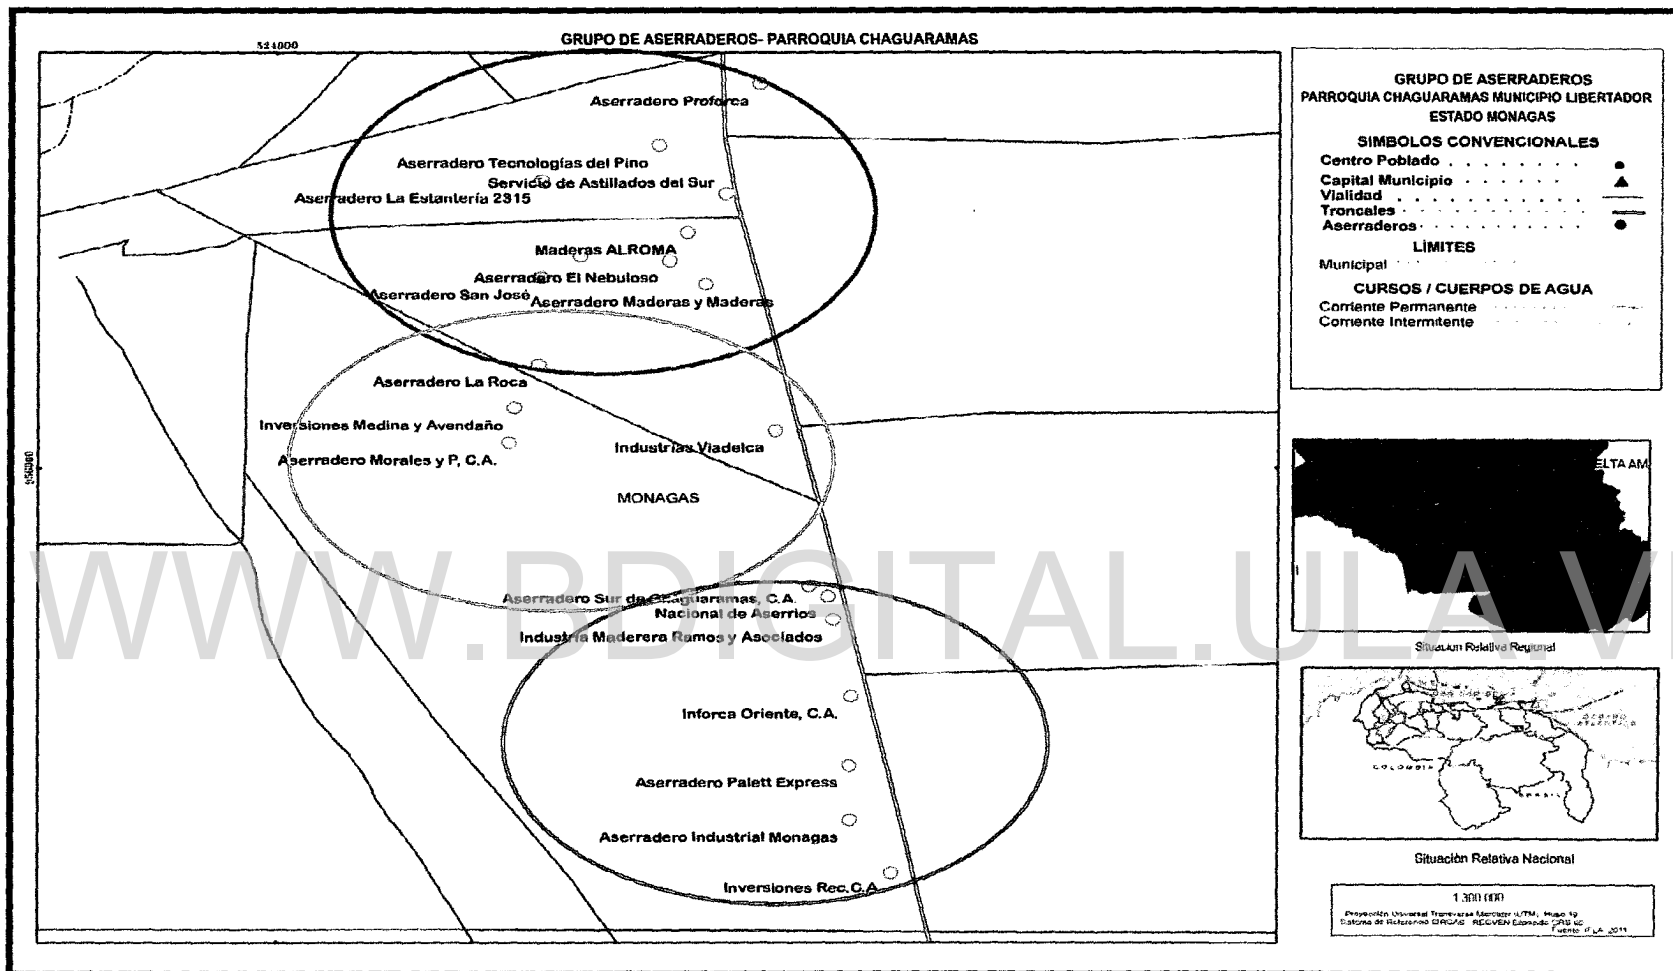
GRUPO DE ASERRADEROS- PARROQUIA CHAGUARAMAS

524000

Aserradero Proforca
Aserradero Tecnologías del Pino
Servicio de Astillados del Sur
Aserradero La Estantería 2315
Maderas ALROMA
Aserradero El Nebuloso
Aserradero San José
Aserradero Maderas y Maderas
Aserradero La Roca
Inversiones Medina y Avendaño
Industrias Viadelca
Aserradero Morales y P, C.A.
MONAGAS
Aserradero Sur de Chaguaramas, C.A.
Nacional de Aserrios
Industria Maderera Ramos y Asociados
Inforca Oriente, C.A.
Aserradero Palett Express
Aserradero Industrial Monagas
Inversiones Rec.C.A.

950000

GRUPO DE ASERRADEROS
PARROQUIA CHAGUARAMAS MUNICIPIO LIBERTADOR
ESTADO MONAGAS
SIMBOLOS CONVENCIONALES
Centro Poblado
Capital Municipio
Vialidad
Troncales
Aserraderos
LIMITES
Municipal
CURSOS / CUERPOS DE AGUA
Corriente Permanente
Corriente Intermitente

ELTA AM

Situacion Relativa Regional

COLOMBIA
BRASIL
OCEANO ATLANTICO

Situación Relativa Nacional

1:300.000
Proyección Universal Transversa Mercator (UTM), Huso 19
Sistema de Referencia SIRGAS - REGVEN Elipsoide GRS 80
Fuente: ULA 2011

WWW.BDIGITAL.ULA.VE